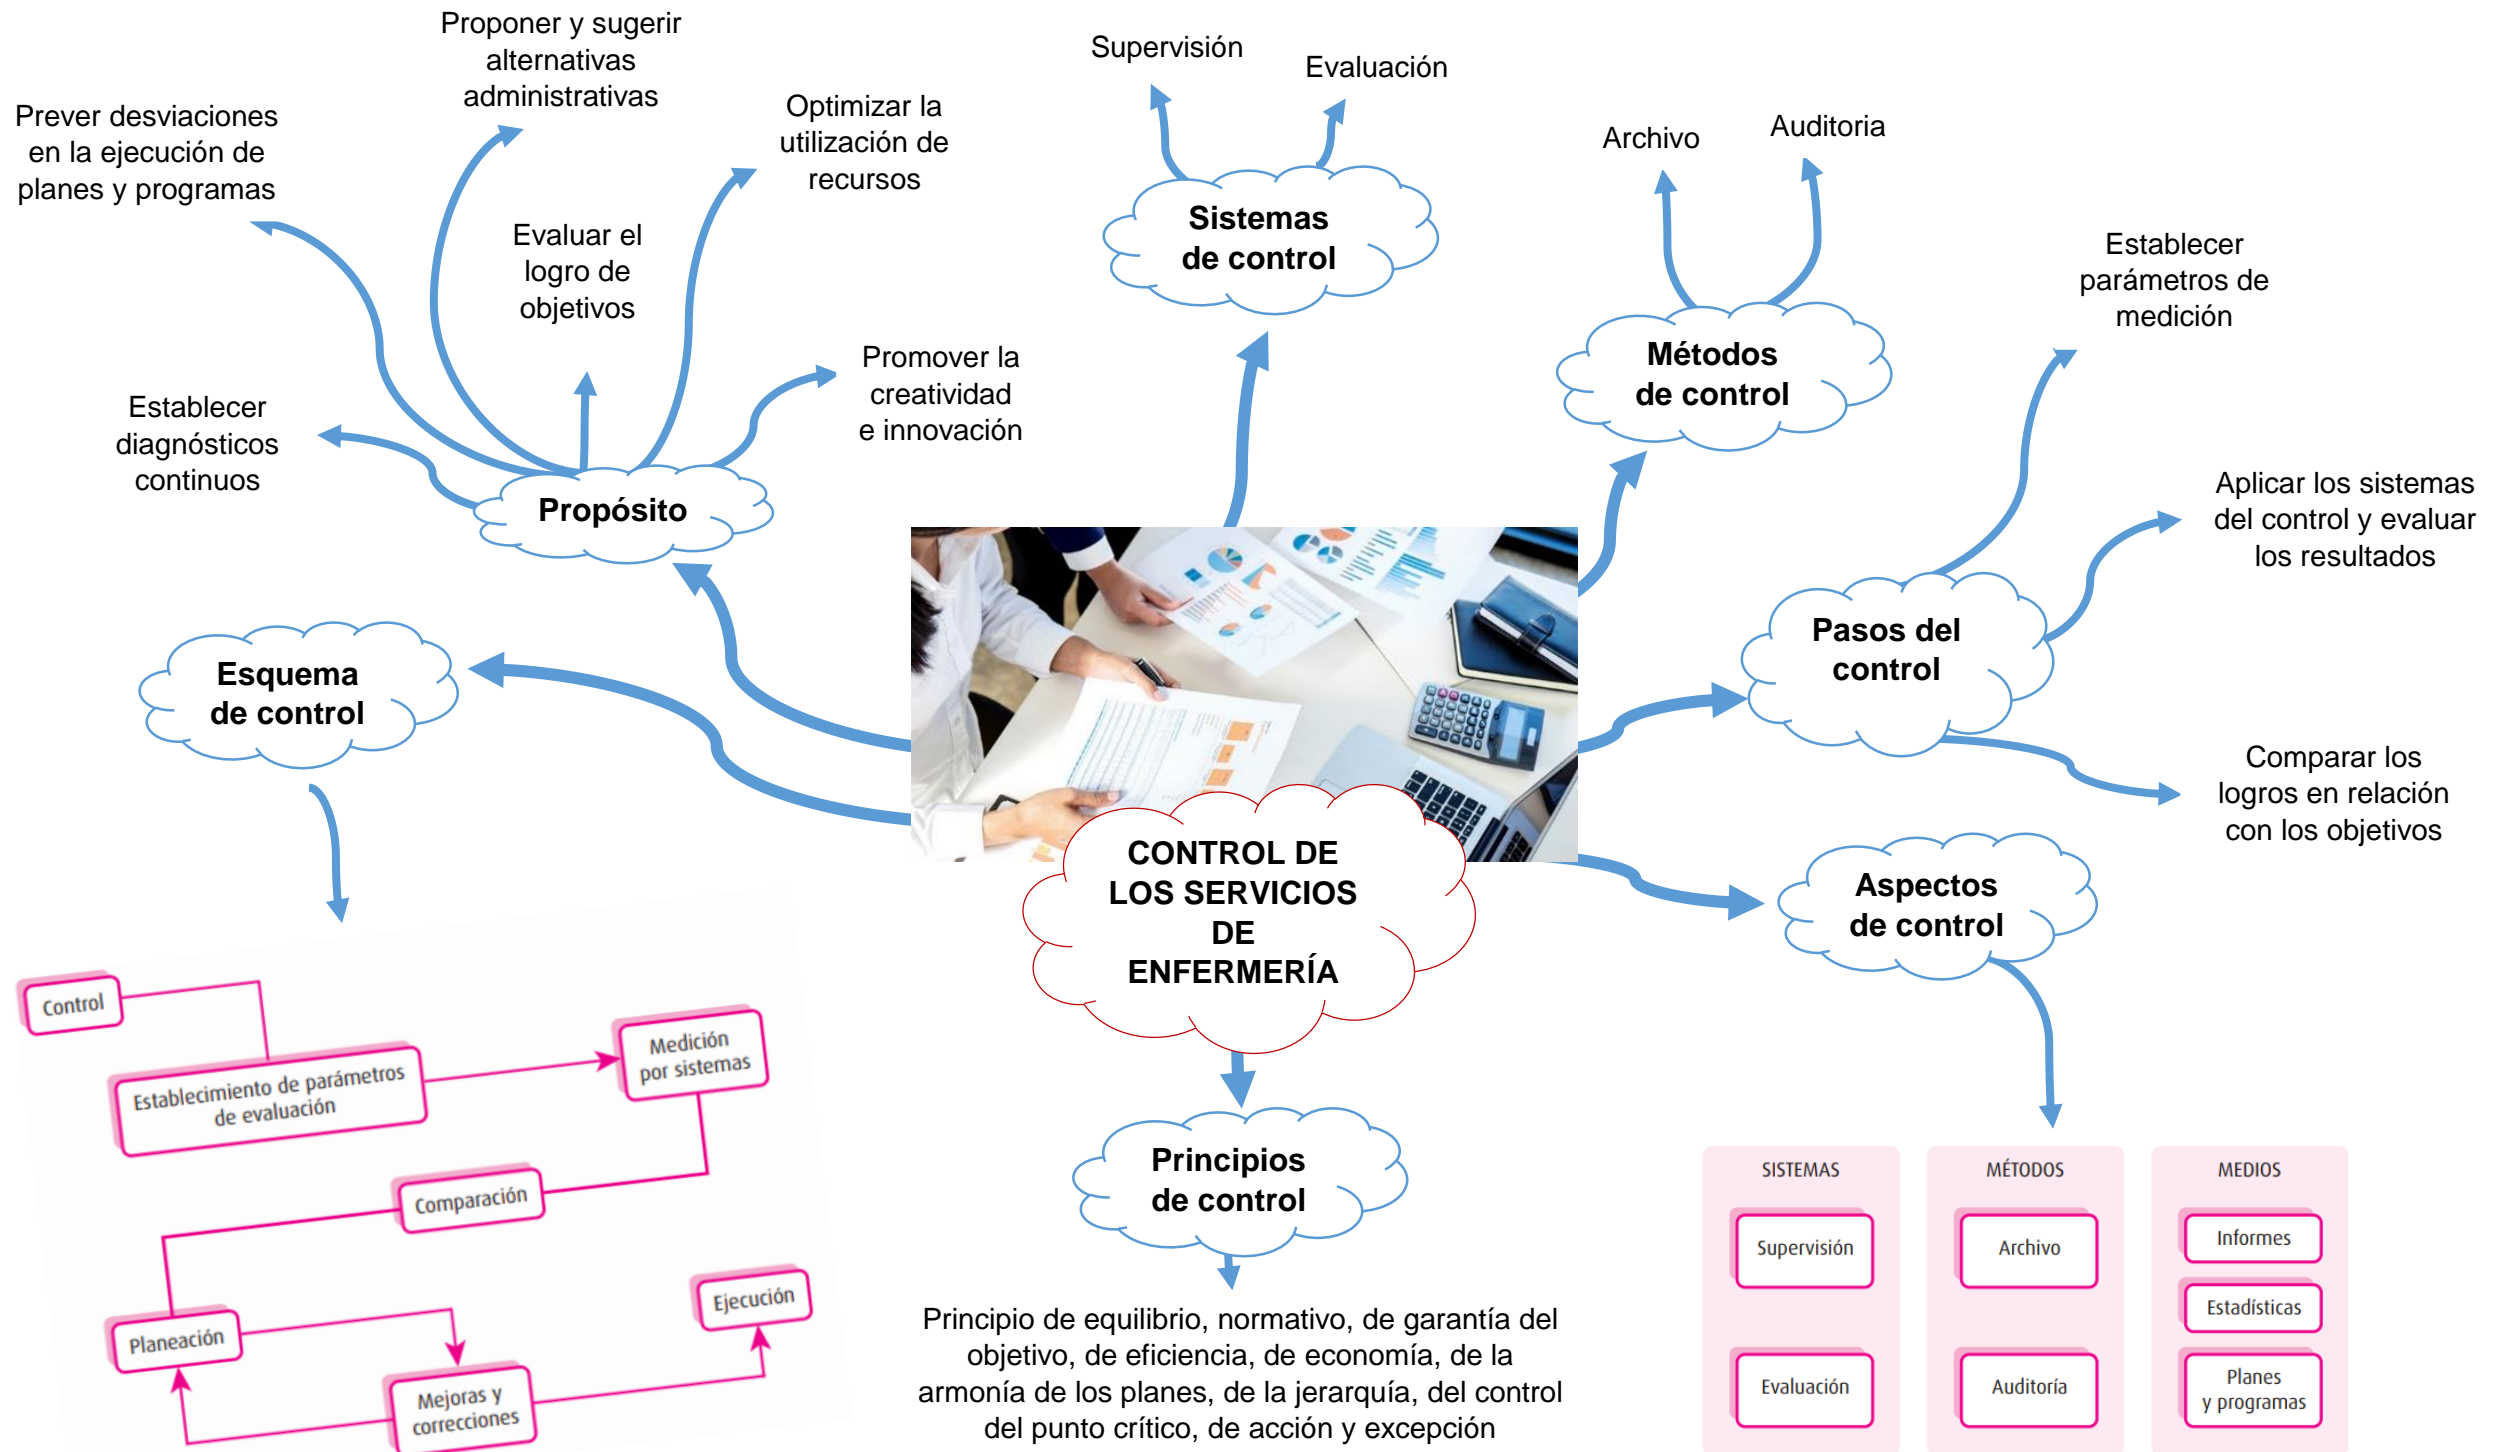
CONTROL DE LOS SERVICIOS DE ENFERMERÍA

Propósito

Prever desviaciones en la ejecución de planes y programas

Proponer y sugerir alternativas administrativas

Evaluar el logro de objetivos

Optimizar la utilización de recursos

Promover la creatividad e innovación

Establecer diagnósticos continuos

Sistemas de control

Supervisión

Evaluación

Métodos de control

Archivo

Auditoria

Pasos del control

Establecer parámetros de medición

Aplicar los sistemas del control y evaluar los resultados

Comparar los logros en relación con los objetivos

Aspectos de control

| SISTEMAS | MÉTODOS | MEDIOS |
|---|---|---|
| Supervisión | Archivo | Informes |
| | | Estadísticas |
| Evaluación | Auditoría | Planes y programas |

Principios de control

Principio de equilibrio, normativo, de garantía del objetivo, de eficiencia, de economía, de la armonía de los planes, de la jerarquía, del control del punto crítico, de acción y excepción

Esquema de control

Control

Establecimiento de parámetros de evaluación

Medición por sistemas

Comparación

Planeación

Mejoras y correcciones

Ejecución